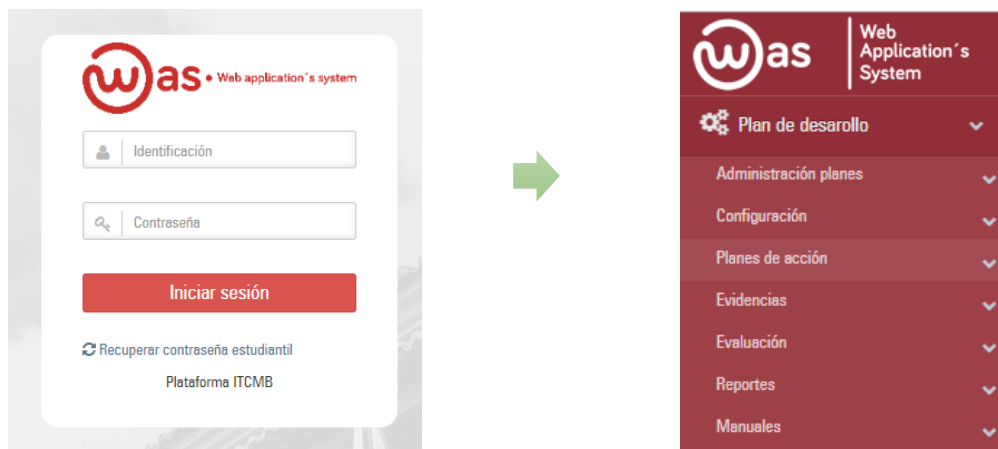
was • Web application´s system

Identificación

Contraseña

Iniciar sesión

Recuperar contraseña estudiantil

Plataforma ITCMB

was Web Application´s System

Plan de desarollo

Administración planes

Configuración

Planes de acción

Evidencias

Evaluación

Reportes

Manuales